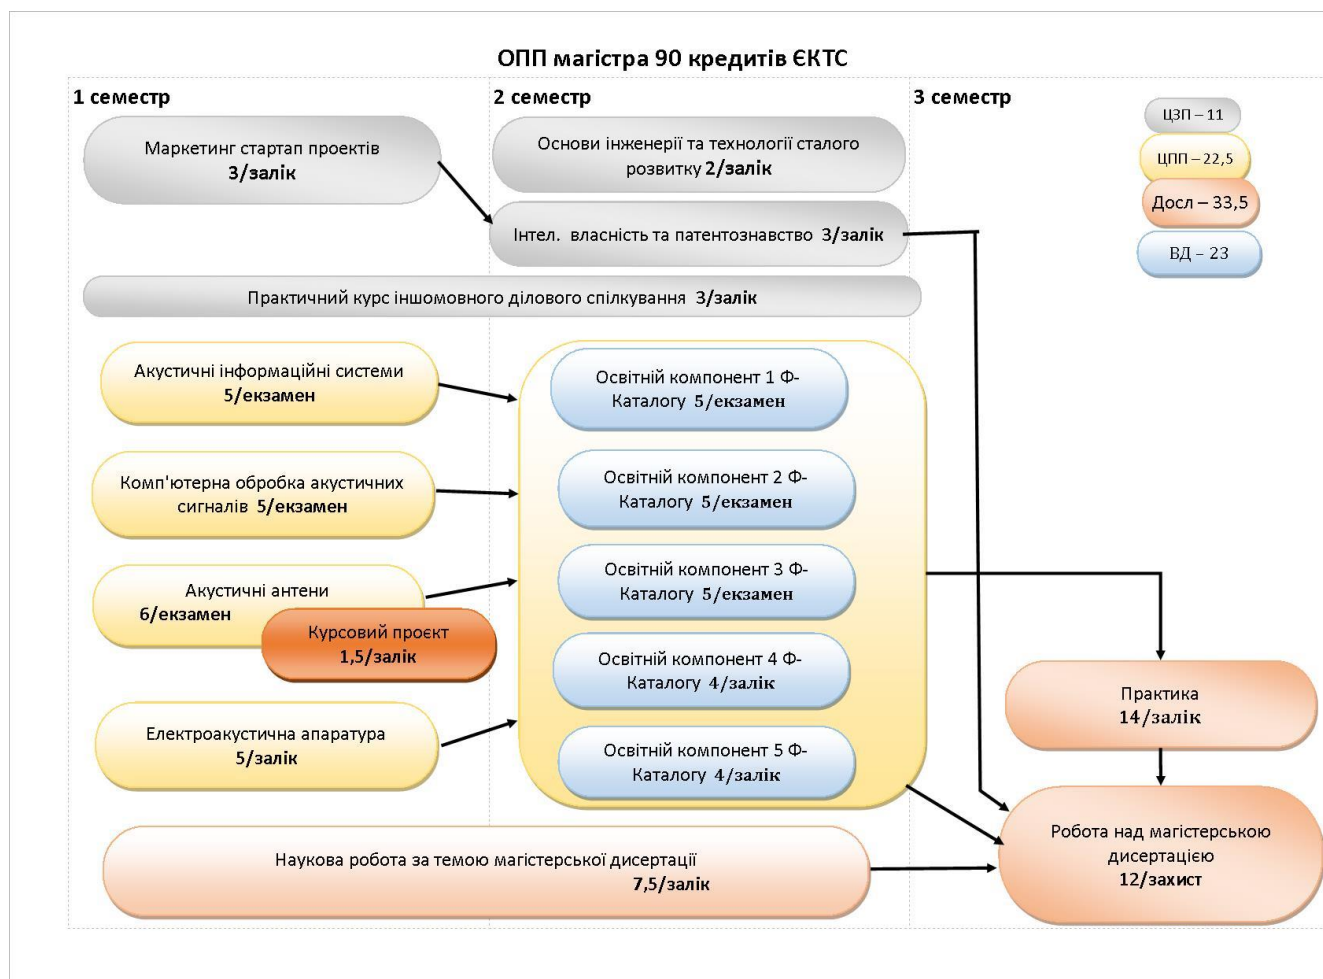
ОПП магістра 90 кредитів ЄКТС

1 семестр

2 семестр

3 семестр

ЦЗП – 11

ЦПП – 22,5

Досл – 33,5

ВД – 23

Маркетинг стартап проектів 3/залік

Основи інженерії та технології сталого розвитку 2/залік

Інтел. власність та патентознавство 3/залік

Практичний курс іншомовного ділового спілкування 3/залік

Акустичні інформаційні системи 5/екзамен

Комп'ютерна обробка акустичних сигналів 5/екзамен

Акустичні антени 6/екзамен

Курсовий проєкт 1,5/залік

Електроакустична апаратура 5/залік

Освітній компонент 1 Ф-Каталогу 5/екзамен

Освітній компонент 2 Ф-Каталогу 5/екзамен

Освітній компонент 3 Ф-Каталогу 5/екзамен

Освітній компонент 4 Ф-Каталогу 4/залік

Освітній компонент 5 Ф-Каталогу 4/залік

Практика 14/залік

Робота над магістерською дисертацією 12/захист

Наукова робота за темою магістерської дисертації 7,5/залік